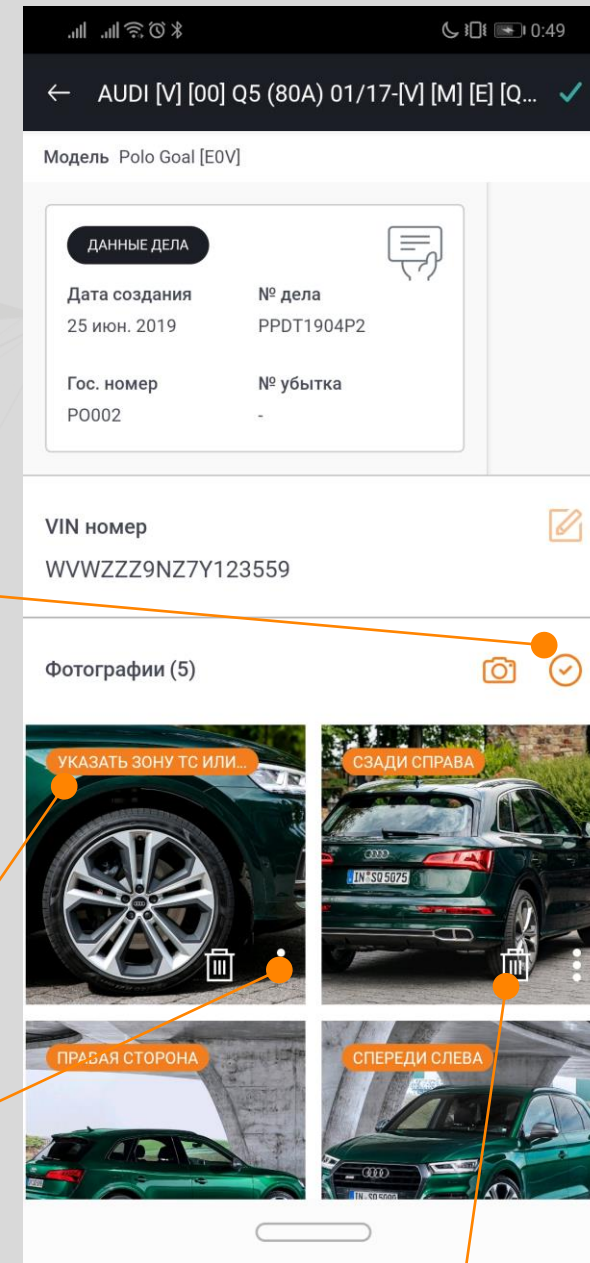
0:49

AUDI [V] [00] Q5 (80A) 01/17-[V] [M] [E] [Q...

Модель Polo Goal [E0V]

ДАННЫЕ ДЕЛА

Дата создания
25 июн. 2019

№ дела
PPDT1904P2

Гос. номер
P0002

№ убытка
-

VIN номер
WVWZZZ9NZ7Y123559

Фотографии (5)

УКАЗАТЬ ЗОНУ ТС ИЛИ...

СЗАДИ СПРАВА

IN SQ 5075

ПРАВАЯ СТОРОНА

СПЕРЕДИ СЛЕВА